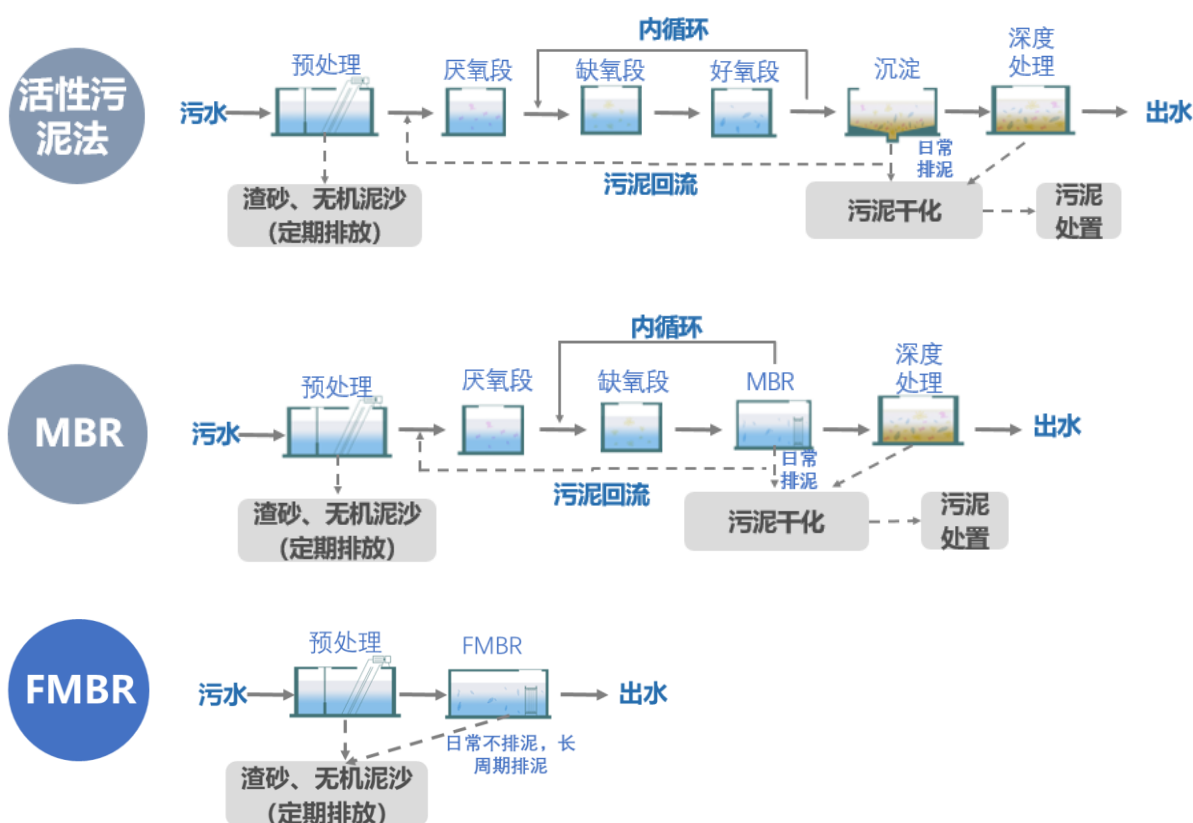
活性污泥法

内循环

污水 预处理 厌氧段 缺氧段 好氧段 沉淀 深度处理 出水

日常排泥

污泥回流

渣砂、无机泥沙（定期排放）

污泥干化

污泥处置

MBR

内循环

污水 预处理 厌氧段 缺氧段 MBR 深度处理 出水

日常排泥

污泥回流

渣砂、无机泥沙（定期排放）

污泥干化

污泥处置

FMBR

污水 预处理 FMBR 出水

日常不排泥，长周期排泥

渣砂、无机泥沙（定期排放）